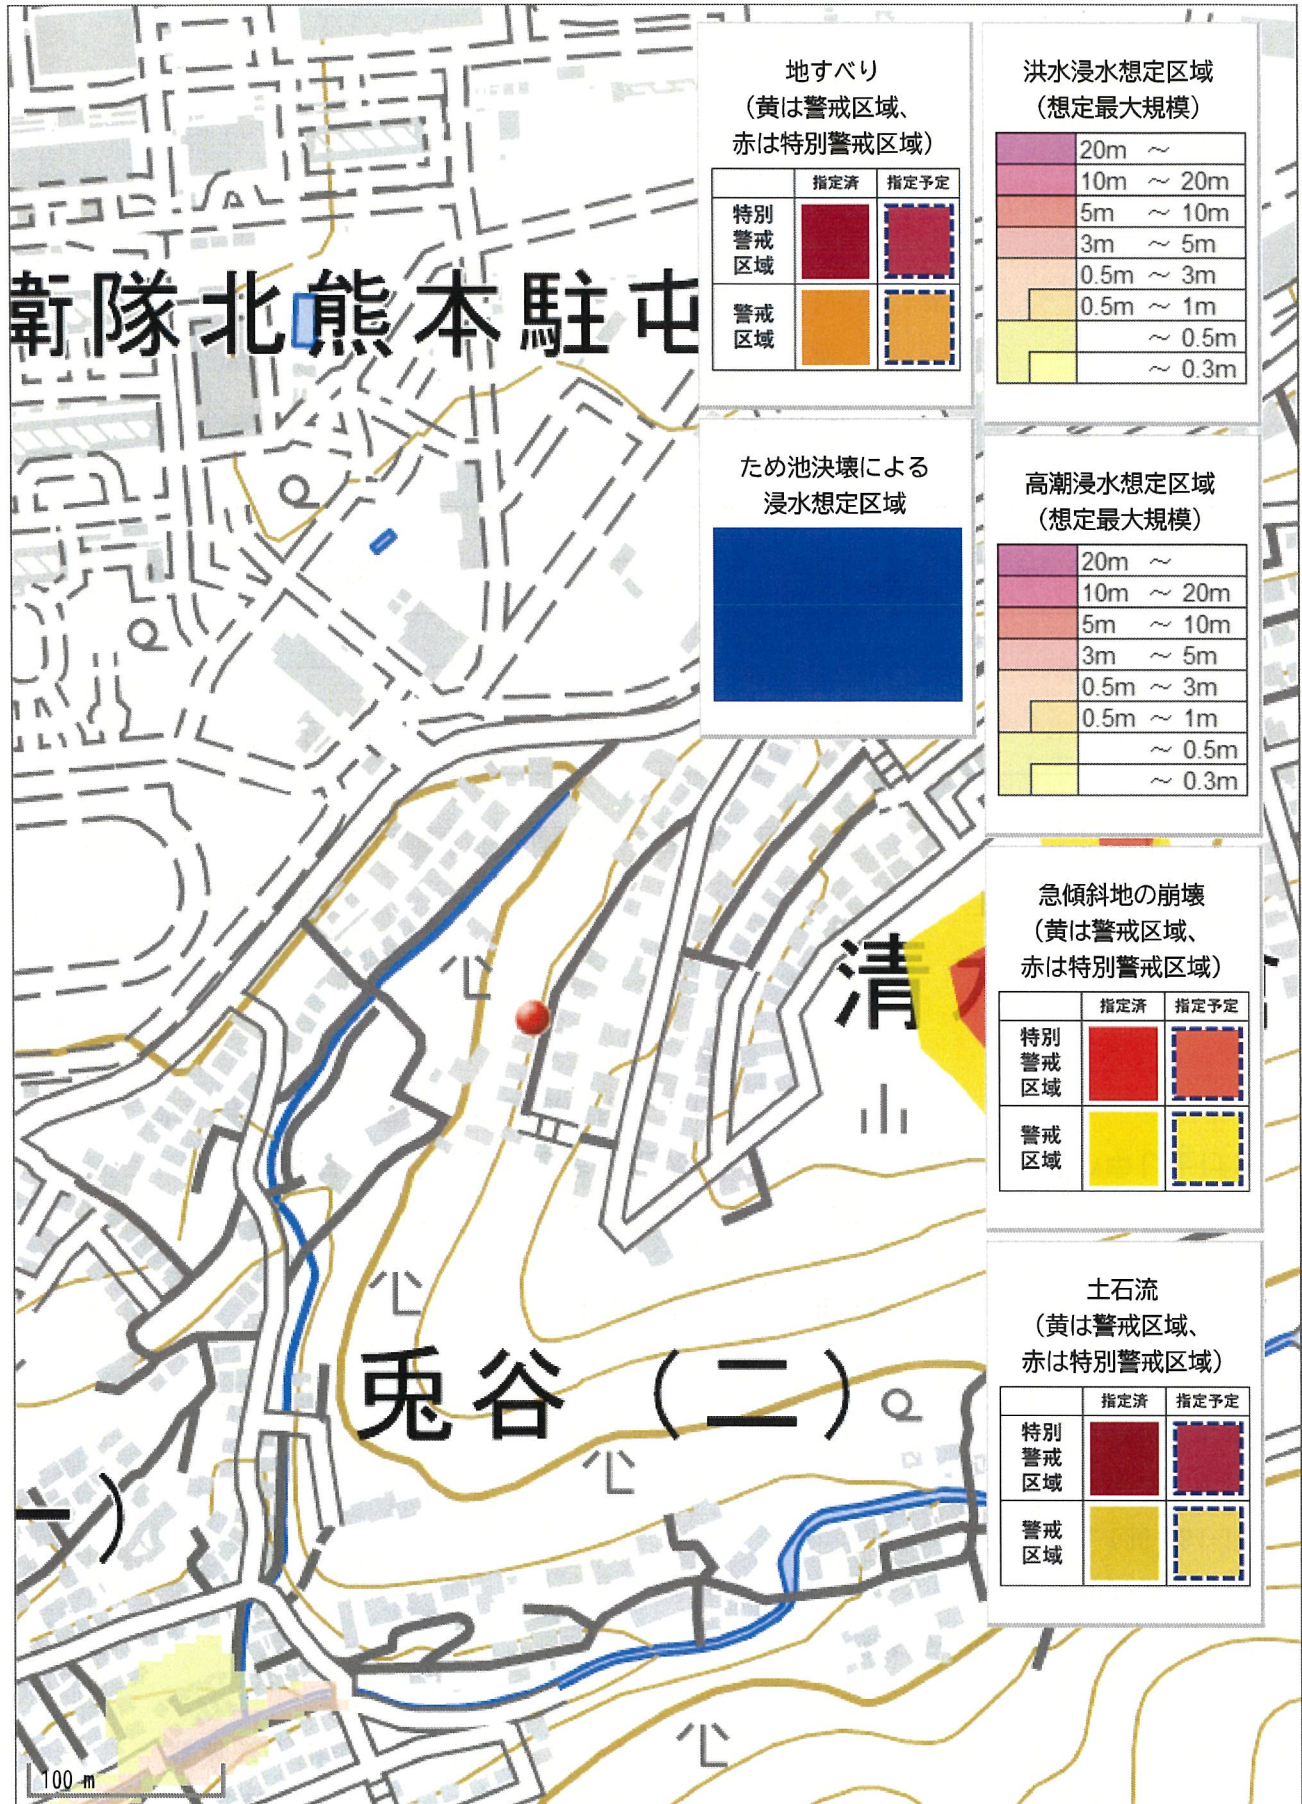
衛隊北熊本駐屯

地すべり
（黄は警戒区域、
赤は特別警戒区域）

| | 指定済 | 指定予定 |
|---|---|---|
| 特別警戒区域 | | |
| 警戒区域 | | |

洪水浸水想定区域
（想定最大規模）

| |
|---|
| 20m ～ |
| 10m ～ 20m |
| 5m ～ 10m |
| 3m ～ 5m |
| 0.5m ～ 3m |
| 0.5m ～ 1m |
| ～ 0.5m |
| ～ 0.3m |

ため池決壊による
浸水想定区域

高潮浸水想定区域
（想定最大規模）

| |
|---|
| 20m ～ |
| 10m ～ 20m |
| 5m ～ 10m |
| 3m ～ 5m |
| 0.5m ～ 3m |
| 0.5m ～ 1m |
| ～ 0.5m |
| ～ 0.3m |

清

急傾斜地の崩壊
（黄は警戒区域、
赤は特別警戒区域）

| | 指定済 | 指定予定 |
|---|---|---|
| 特別警戒区域 | | |
| 警戒区域 | | |

兎谷（二）

一）

土石流
（黄は警戒区域、
赤は特別警戒区域）

| | 指定済 | 指定予定 |
|---|---|---|
| 特別警戒区域 | | |
| 警戒区域 | | |

100 m